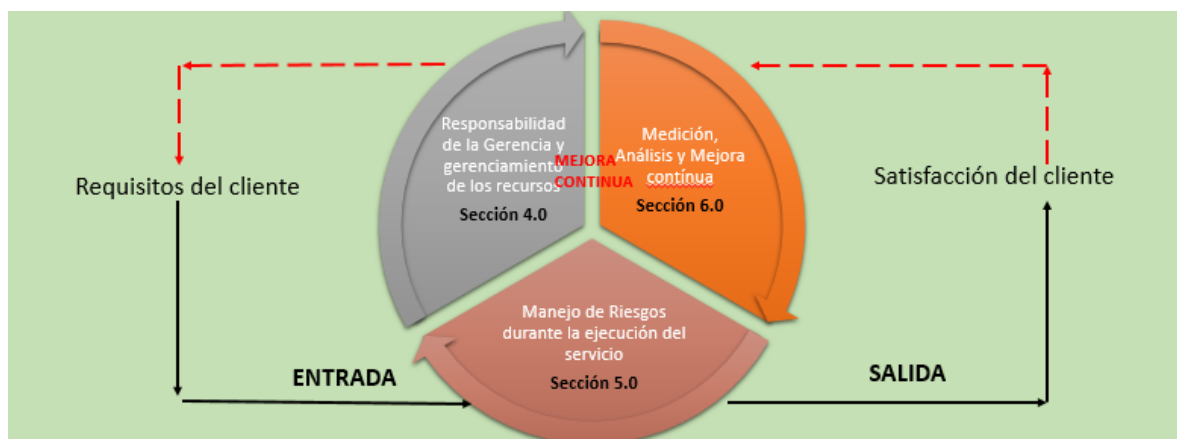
Requisitos del cliente

Responsabilidad de la Gerencia y gerenciamiento de los recursos

Sección 4.0

MEJORA CONTINUA

Medición, Análisis y Mejora contínua

Sección 6.0

Satisfacción del cliente

Manejo de Riesgos durante la ejecución del servicio

Sección 5.0

ENTRADA

SALIDA